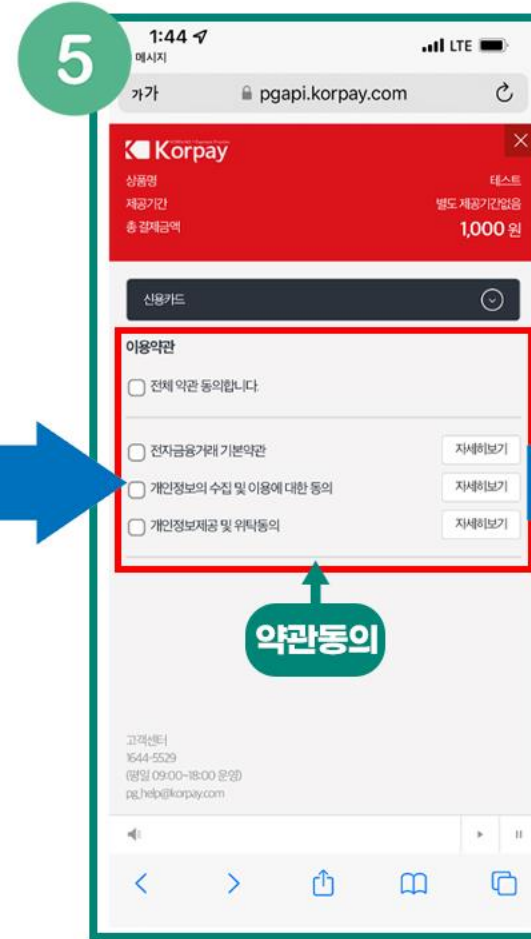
5

1:44
메시지
LTE

가가
pgapi.korpay.com

Korpay

상품명
테스트

제공기간
별도 제공기간없음

총 결제금액
1,000 원

신용카드

이용약관

전체 약관 동의합니다.

전자금융거래 기본약관
자세히보기

개인정보의 수집 및 이용에 대한 동의
자세히보기

개인정보제공 및 위탁동의
자세히보기

약관동의

고객센터
1644-5529
(평일 09:00~18:00 운영)
pg_help@korpay.com